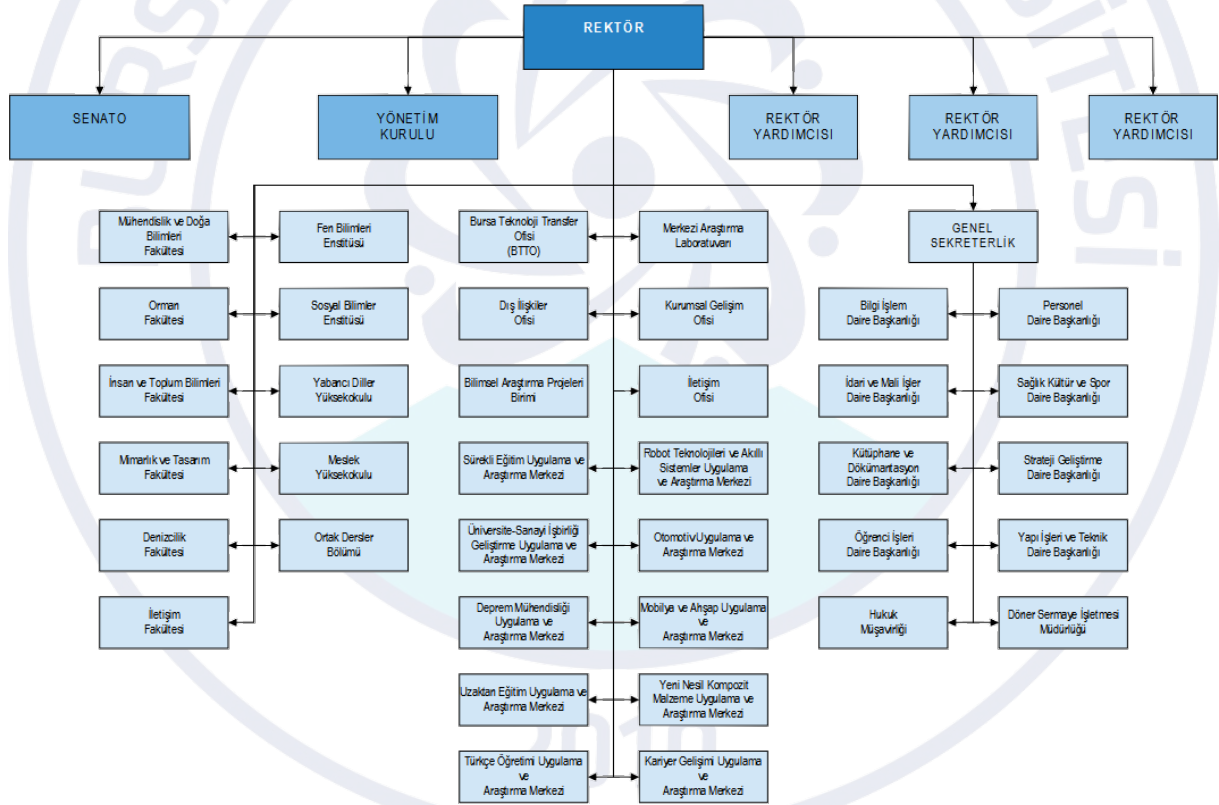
REKTÖR

SENATO

YÖNETİM KURULU

REKTÖR YARDIMCISI

REKTÖR YARDIMCISI

REKTÖR YARDIMCISI

Mühendislik ve Doğa Bilimleri Fakültesi

Fen Bilimleri Enstitüsü

Bursa Teknoloji Transfer Ofisi (BTTO)

Merkezi Araştırma Laboratuvarı

GENEL SEKRETERLİK

Orman Fakültesi

Sosyal Bilimler Enstitüsü

Dış İlişkiler Ofisi

Kurumsal Gelişim Ofisi

Bilgi İşlem Daire Başkanlığı

Personel Daire Başkanlığı

İnsan ve Toplum Bilimleri Fakültesi

Yabancı Diller Yüksekokulu

Bilimsel Araştırma Projeleri Birimi

İletişim Ofisi

İdari ve Mali İşler Daire Başkanlığı

Sağlık Kültür ve Spor Daire Başkanlığı

Mimarlık ve Tasarım Fakültesi

Meslek Yüksekokulu

Sürekli Eğitim Uygulama ve Araştırma Merkezi

Robot Teknolojileri ve Akıllı Sistemler Uygulama ve Araştırma Merkezi

Kütüphane ve Dökümantasyon Daire Başkanlığı

Strateji Geliştirme Daire Başkanlığı

Denizcilik Fakültesi

Ortak Dersler Bölümü

Üniversite-Sanayi İşbirliği Geliştirme Uygulama ve Araştırma Merkezi

Otomotiv Uygulama ve Araştırma Merkezi

Öğrenci İşleri Daire Başkanlığı

Yapı İşleri ve Teknik Daire Başkanlığı

İletişim Fakültesi

Deprem Mühendisliği Uygulama ve Araştırma Merkezi

Mobilya ve Ahşap Uygulama ve Araştırma Merkezi

Hukuk Müşavirliği

Döner Sermaye İşletmesi Müdürlüğü

Uzaktan Eğitim Uygulama ve Araştırma Merkezi

Yeni Nesil Kompozit Malzeme Uygulama ve Araştırma Merkezi

Türkçe Öğretimi Uygulama ve Araştırma Merkezi

Kariyer Gelişimi Uygulama ve Araştırma Merkezi